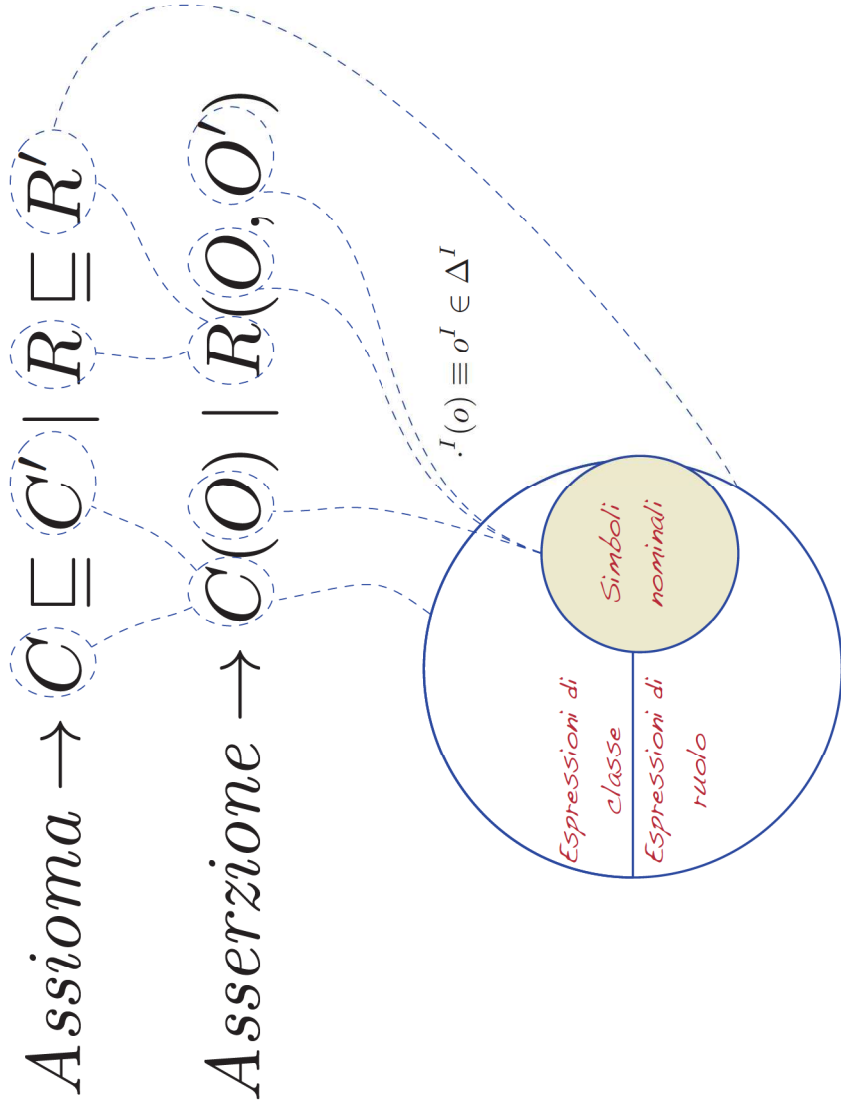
$Assioma \rightarrow C \sqsubseteq C' \mid R \sqsubseteq R'$

$Asserzione \rightarrow C(O) \mid R(O, O')$

$\cdot^I(o) \equiv o^I \in \Delta^I$

Espressioni di classe

Espressioni di ruolo

Simboli nominali